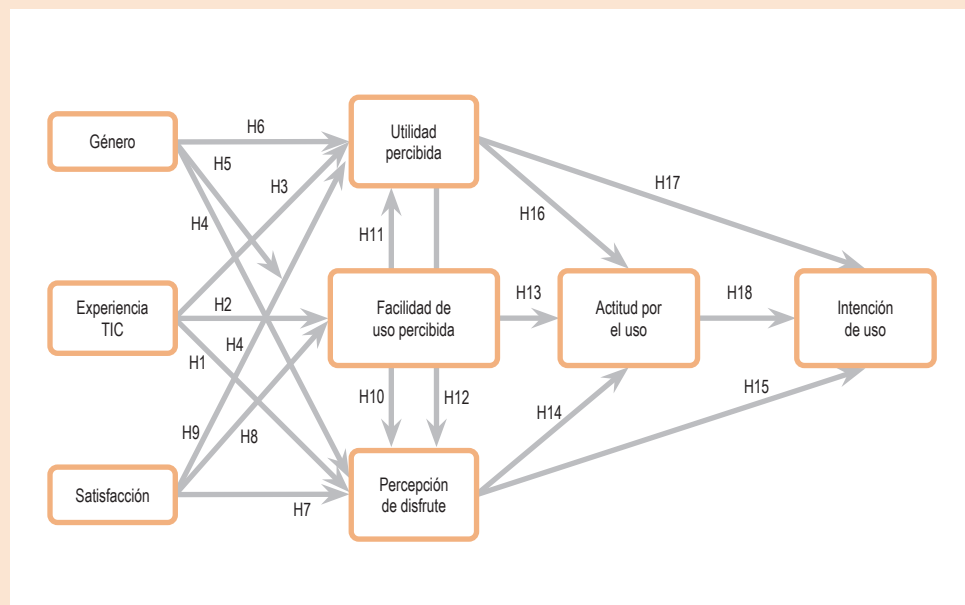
Género

H6

H5

H3

H4

Utilidad percibida

H17

H16

H11

Experiencia TIC

H2

H4

H1

Facilidad de uso percibida

H13

Actitud por el uso

H18

Intención de uso

H10

H12

H14

H15

H9

H8

Satisfacción

H7

Percepción de disfrute